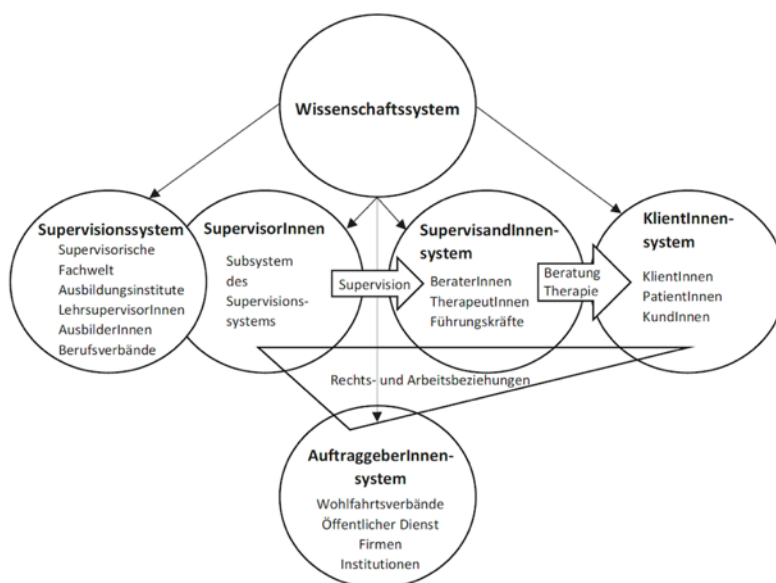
Wissenschaftssystem

Supervisionssystem
Supervisorische Fachwelt
Ausbildungsinstitute
LehrsupervisorInnen
AusbilderInnen
Berufsverbände

SupervisorInnen
Subsystem des Supervisionssystems

Supervision

SupervisandInnen-system
BeraterInnen
TherapeutInnen
Führungskräfte

Beratung
Therapie

KlientInnen-system
KlientInnen
PatientInnen
KundInnen

Rechts- und Arbeitsbeziehungen

AuftraggeberInnen-system
Wohlfahrtsverbände
Öffentlicher Dienst
Firmen
Institutionen